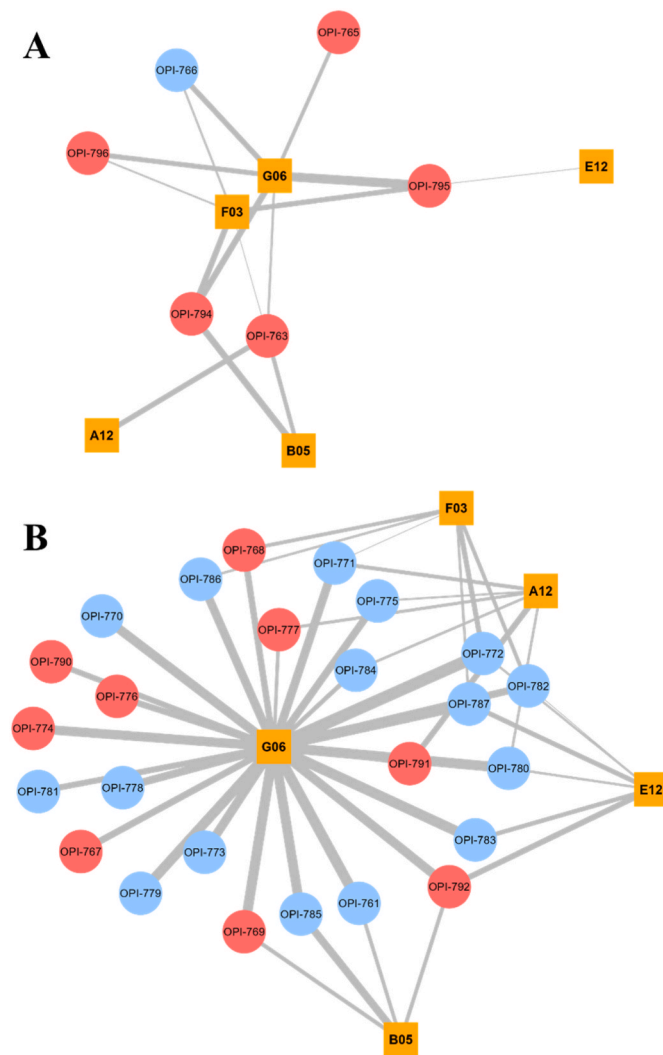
A

OPI-765
OPI-766
OPI-796
G06
OPI-795
E12
F03
OPI-794
OPI-763
A12
B05

B

F03
OPI-768
OPI-771
OPI-786
A12
OPI-775
OPI-770
OPI-777
OPI-790
OPI-784
OPI-772
OPI-776
OPI-782
OPI-787
OPI-774
G06
OPI-791
OPI-780
E12
OPI-781
OPI-778
OPI-783
OPI-767
OPI-773
OPI-792
OPI-779
OPI-785
OPI-761
OPI-769
B05